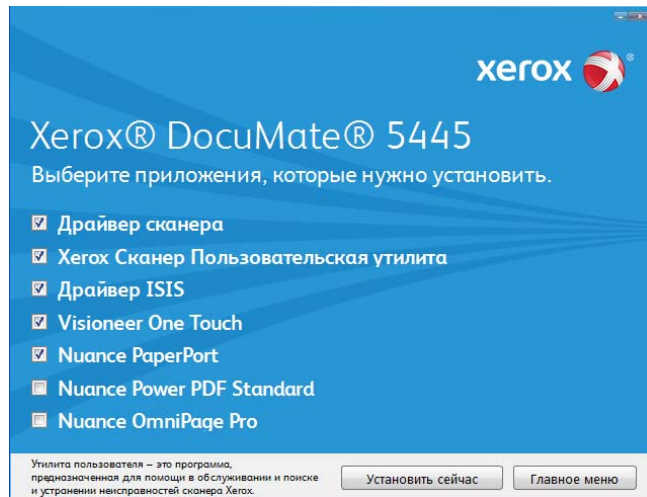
xerox

Xerox® DocuMate® 5445

Выберите приложения, которые нужно установить.

☑ Драйвер сканера
☑ Xerox Сканер Пользовательская утилита
☑ Драйвер ISIS
☑ Visioneer One Touch
☑ Nuance PaperPort
☐ Nuance Power PDF Standard
☐ Nuance OmniPage Pro

Утилита пользователя – это программа, предназначенная для помощи в обслуживании и поиске и устранении неисправностей сканера Xerox.

Установить сейчас

Главное меню